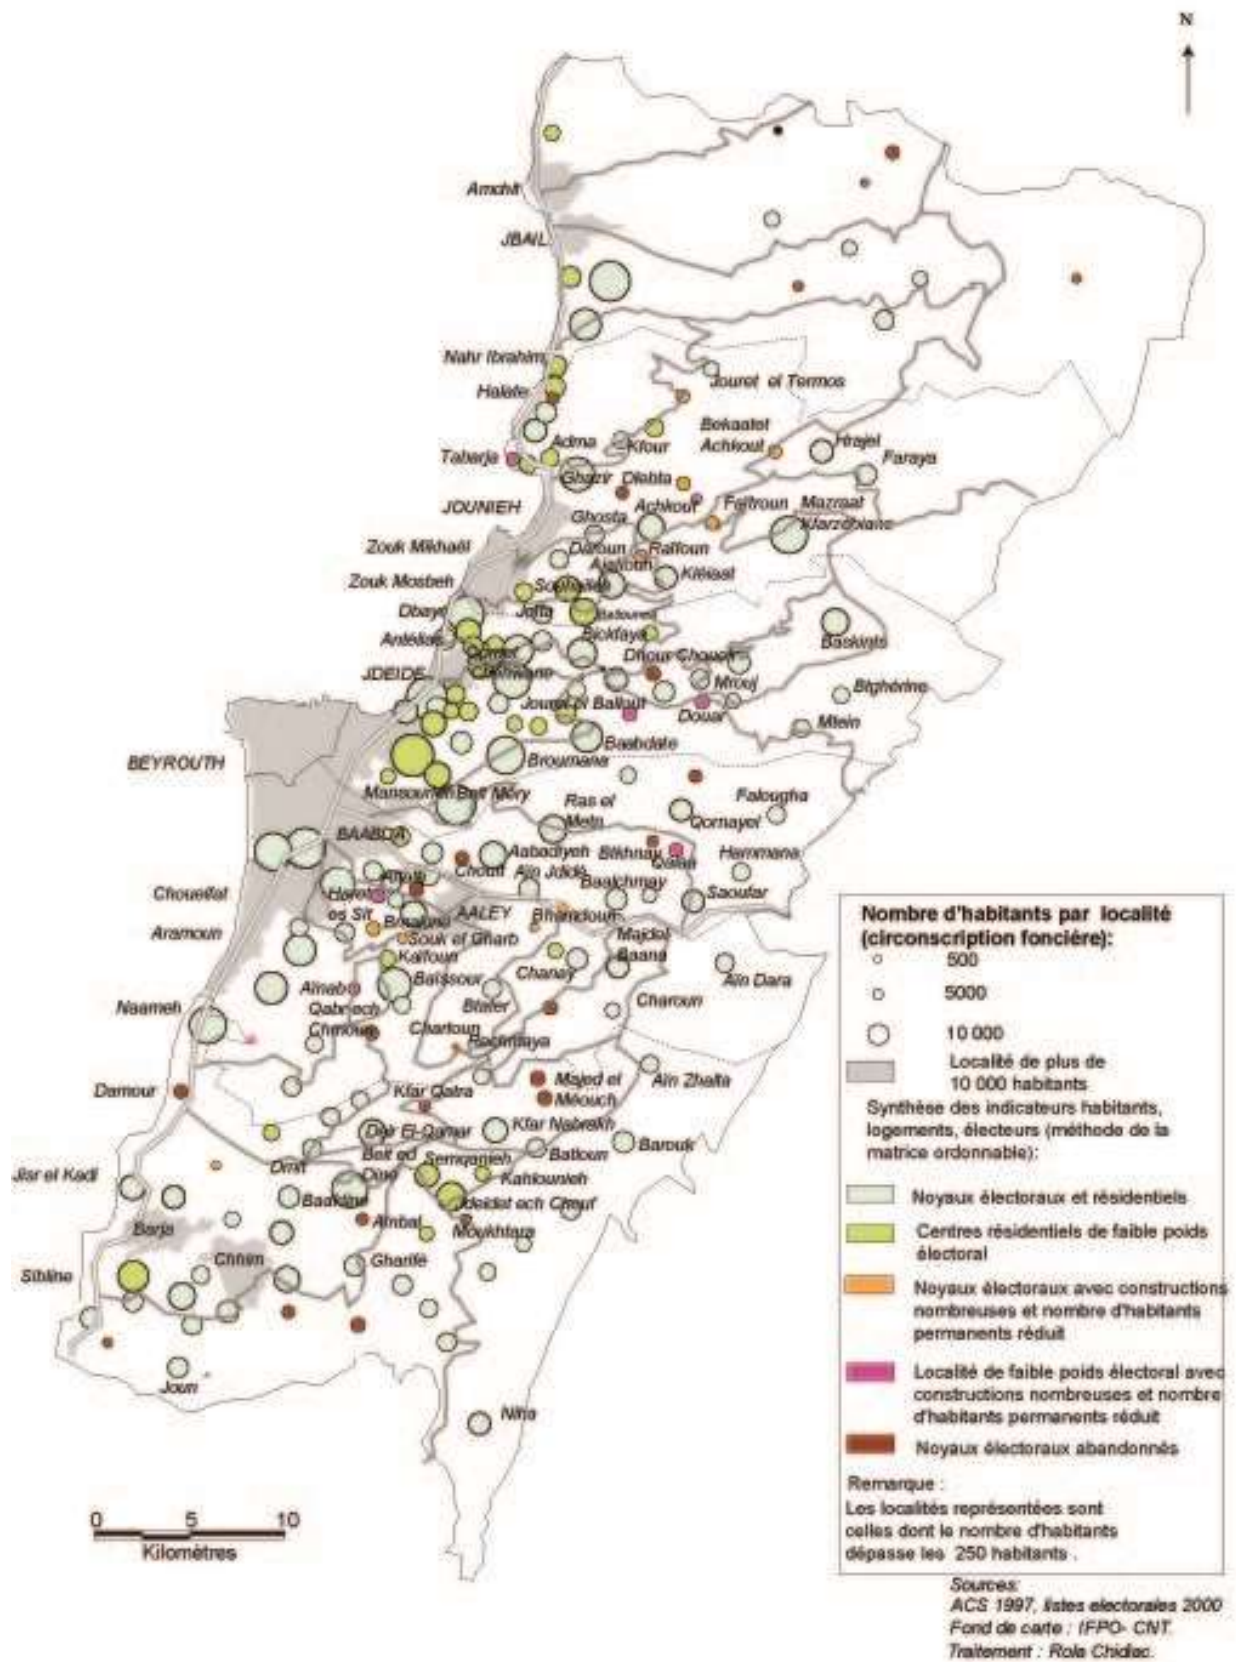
N

Amchit

JBAIL

Nahr Ibrahim

Halate

Jouret el Termos

Bekaatet Achkout

Hrajel

Faraya

Tabarja

Adma

Kfour

Ghazir

Olahta

JOUNIEH

Achkout

Feitroun

Mazraat Kfarzebiane

Ghosta

Zouk Mikhaël

Daroun

Raifoun

Ajaltoun

Kleiaat

Zouk Mosbeh

Sebtieh

Dbayé

Jeita

Baskinta

Antélias

Bickfaya

Qornet Chehwane

Dhour Choueir

JDEIDE

Mrouj

Bteghrine

Jouret el Ballout

Douar

Mtein

Baabdate

BEYROUTH

Broumana

Mansourieh

Beit Mery

Ras el Metn

Falougha

Qornayel

BAABDA

Aabadiyeh

Bikhnay

Qalaa

Hammana

Choueifat

Chouit

Ain Jdide

Baalchmay

Saoufar

Haret es Sit

Aitat

Aramoun

Bsaloun

AALEY

Bhamdoun

Souk el Gharb

Majdel Baana

Kaifoun

Aïnab

Baissour

Chanay

Ain Dara

Qabrechmoun

Naameh

Btater

Charoun

Chartoun

Rechmaya

Damour

Kfar Qatra

Majed el Méouch

Ain Zhalta

Kfar Nabrakh

Deir El-Qamar

Batloun

Baroük

Beit ed Dine

Semqanieh

Jisr el Kadi

Dmit

Kahlounieh

Baakline

Jdeidet ech Chouf

Barja

Ambal

Moukhtara

Chhim

Gharife

Sibline

Joun

Niha

0 5 10
Kilomètres

Nombre d'habitants par localité (circonscription foncière):
500
5000
10 000
Localité de plus de 10 000 habitants
Synthèse des indicateurs habitants, logements, électeurs (méthode de la matrice ordonnable):
Noyaux électoraux et résidentiels
Centres résidentiels de faible poids électoral
Noyaux électoraux avec constructions nombreuses et nombre d'habitants permanents réduit
Localité de faible poids électoral avec constructions nombreuses et nombre d'habitants permanents réduit
Noyaux électoraux abandonnés
Remarque :
Les localités représentées sont celles dont le nombre d'habitants dépasse les 250 habitants .

Sources:
ACS 1997, listes electorales 2000
Fond de carte : IFPO- CNT.
Traitement : Rola Chidiac.